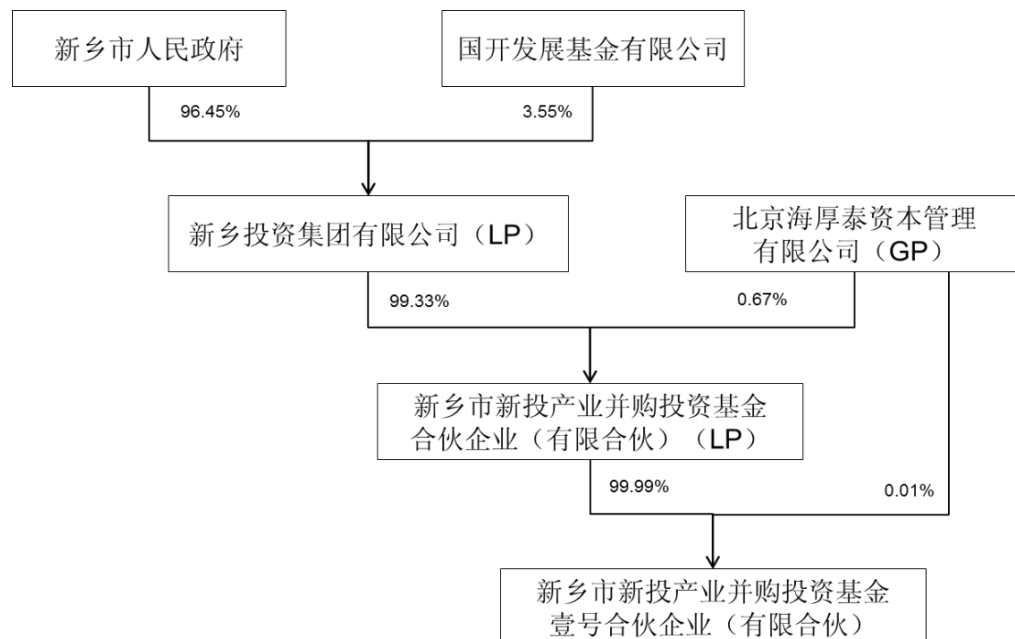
新乡市人民政府

国开发展基金有限公司

96.45%

3.55%

新乡投资集团有限公司（LP）

北京海厚泰资本管理有限公司（GP）

99.33%

0.67%

新乡市新投产业并购投资基金合伙企业（有限合伙）（LP）

99.99%

0.01%

新乡市新投产业并购投资基金壹号合伙企业（有限合伙）